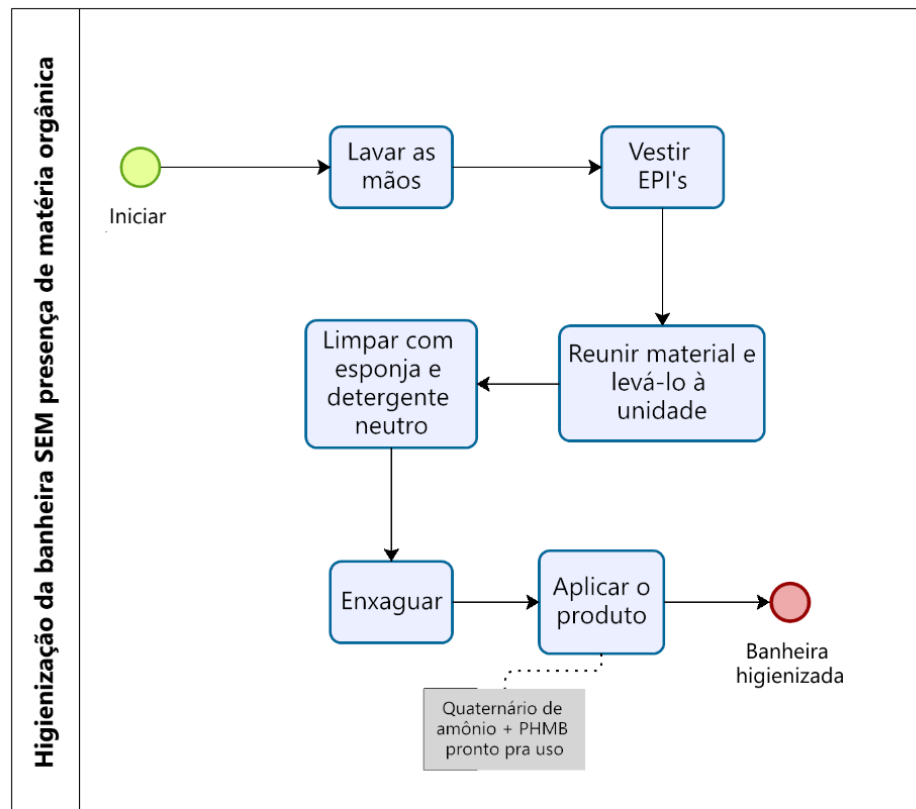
Higienização da banheira SEM presença de matéria orgânica

Iniciar

Lavar as mãos

Vestir EPI's

Reunir material e levá-lo à unidade

Limpar com esponja e detergente neutro

Enxaguar

Aplicar o produto

Banheira higienizada

Quaternário de amônio + PHMB pronto pra uso